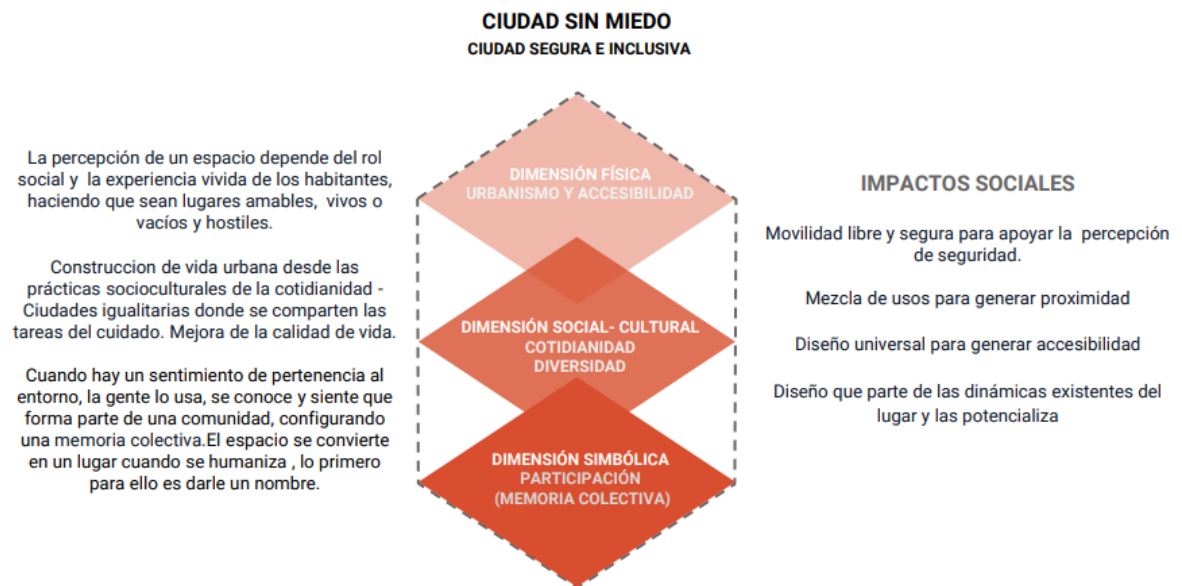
CIUDAD SIN MIEDO
CIUDAD SEGURA E INCLUSIVA

La percepción de un espacio depende del rol social y la experiencia vivida de los habitantes, haciendo que sean lugares amables, vivos o vacíos y hostiles.

Construccion de vida urbana desde las prácticas socioculturales de la cotidianidad - Ciudades igualitarias donde se comparten las tareas del cuidado. Mejora de la calidad de vida.

Cuando hay un sentimiento de pertenencia al entorno, la gente lo usa, se conoce y siente que forma parte de una comunidad, configurando una memoria colectiva.El espacio se convierte en un lugar cuando se humaniza , lo primero para ello es darle un nombre.

DIMENSIÓN FÍSICA
URBANISMO Y ACCESIBILIDAD

DIMENSIÓN SOCIAL- CULTURAL
COTIDIANIDAD
DIVERSIDAD

DIMENSIÓN SIMBÓLICA
PARTICIPACIÓN
(MEMORIA COLECTIVA)

IMPACTOS SOCIALES

Movilidad libre y segura para apoyar la percepción de seguridad.

Mezcla de usos para generar proximidad

Diseño universal para generar accesibilidad

Diseño que parte de las dinámicas existentes del lugar y las potencializa